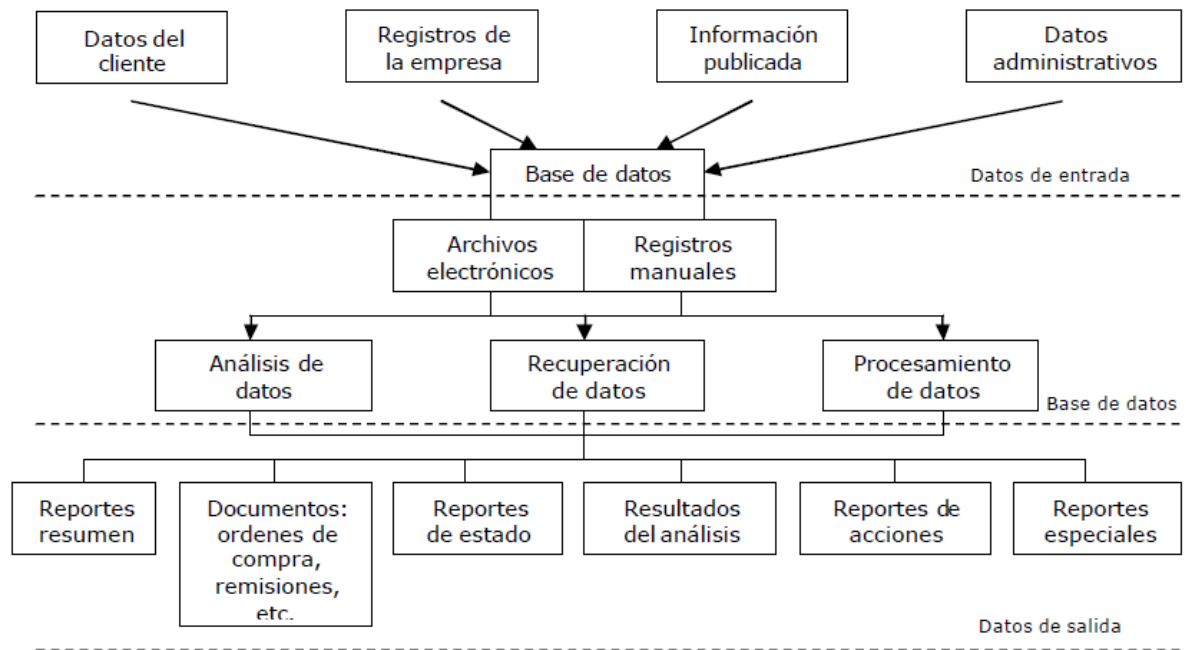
Datos del cliente

Registros de la empresa

Información publicada

Datos administrativos

Base de datos

Datos de entrada

Archivos electrónicos

Registros manuales

Análisis de datos

Recuperación de datos

Procesamiento de datos

Base de datos

Reportes resumen

Documentos: ordenes de compra, remisiones, etc.

Reportes de estado

Resultados del análisis

Reportes de acciones

Reportes especiales

Datos de salida